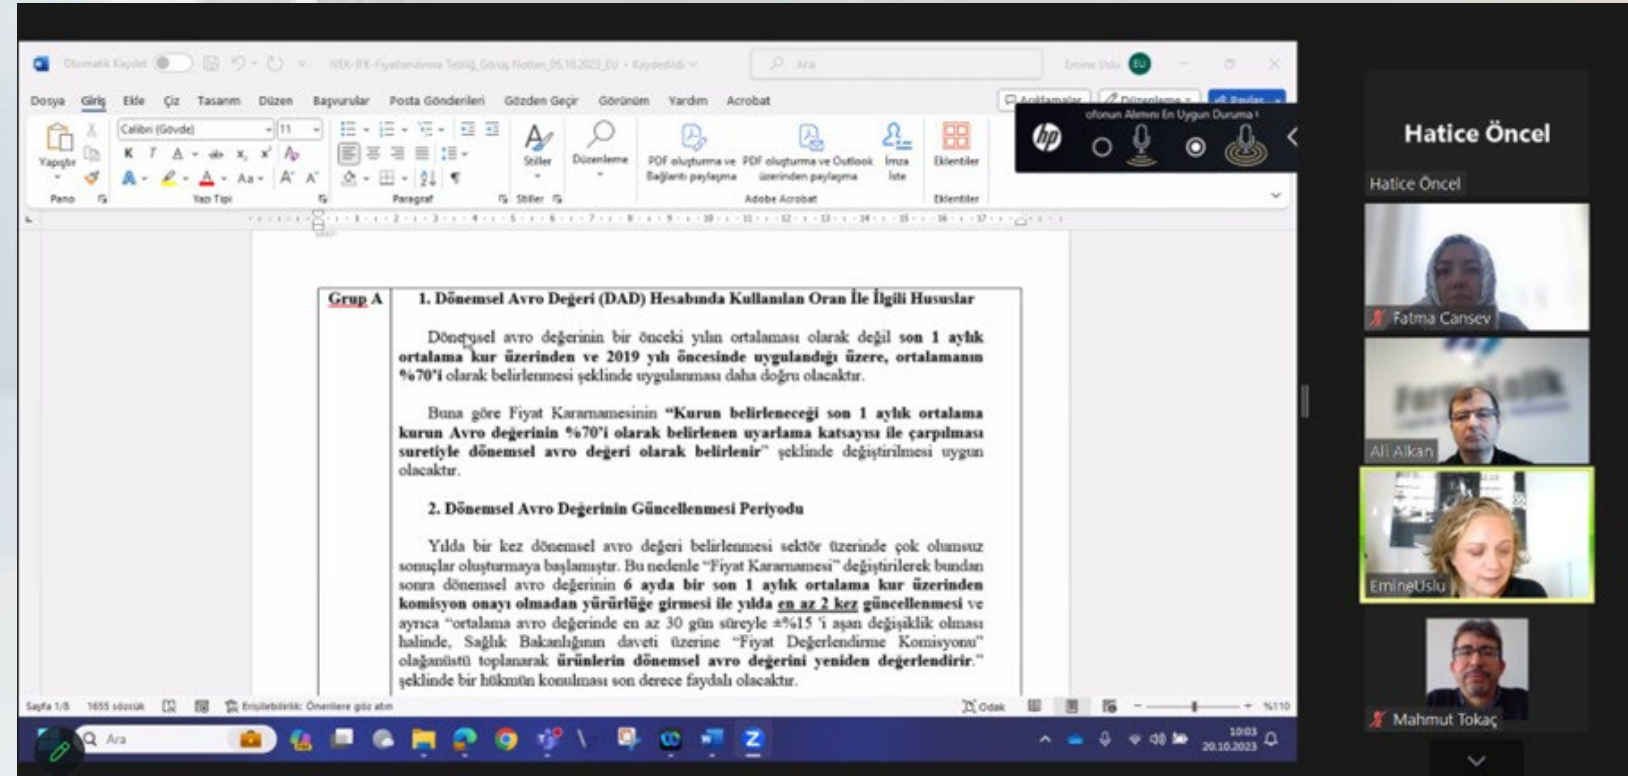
Otomatik Kaydet

İEİS-İFK-Fiyatlandırma Tebliğ Görüş Notları_05.10.2023_EU • Kaydedildi

Ara

Emine Uslu

EU

Dosya Giriş Ekle Çiz Tasarım Düzen Başvurular Posta Gönderileri Gözden Geçir Görünüm Yardım Acrobat

Açıklamalar Düzenleme Paylaş

Yapıştır

Pano

Calibri (Gövde) 11

Yazı Tipi

Paragraf

Stiller

Stiller

Düzenleme

PDF oluşturma ve Bağlantı paylaşma

PDF oluşturma ve Outlook üzerinden paylaşma

İmza İste

Adobe Acrobat

Eklentiler

Eklentiler

ofonun Alımını En Uygun Duruma

Grup A

1. Dönemsel Avro Değeri (DAD) Hesabında Kullanılan Oran İle İlgili Hususlar

Dönemsel avro değerinin bir önceki yılın ortalaması olarak değil son 1 aylık ortalama kur üzerinden ve 2019 yılı öncesinde uygulandığı üzere, ortalamanın %70'i olarak belirlenmesi şeklinde uygulanması daha doğru olacaktır.

Buna göre Fiyat Kararnamesinin "Kurun belirleneceği son 1 aylık ortalama kurun Avro değerinin %70'i olarak belirlenen uyarlama katsayısı ile çarpılması suretiyle dönemsel avro değeri olarak belirlenir" şeklinde değiştirilmesi uygun olacaktır.

2. Dönemsel Avro Değerinin Güncellenmesi Periyodu

Yılda bir kez dönemsel avro değeri belirlenmesi sektör üzerinde çok olumsuz sonuçlar oluşturmaya başlamıştır. Bu nedenle "Fiyat Kararnamesi" değiştirilerek bundan sonra dönemsel avro değerinin 6 ayda bir son 1 aylık ortalama kur üzerinden komisyon onayı olmadan yürürlüğe girmesi ile yılda en az 2 kez güncellenmesi ve ayrıca "ortalama avro değerinde en az 30 gün süreyle ±%15 'i aşan değişiklik olması halinde, Sağlık Bakanlığının daveti üzerine "Fiyat Değerlendirme Komisyonu" olağanüstü toplanarak ürünlerin dönemsel avro değerini yeniden değerlendirir." şeklinde bir hükmün konulması son derece faydalı olacaktır.

Sayfa 1/8 1655 sözcük Erişilebilirlik: Önerilere göz atın

Odak %110

Ara

10:03 20.10.2023

Hatice Öncel

Hatice Öncel

Fatma Cansev

Ali Alkan

EmineUslu

Mahmut Tokaç